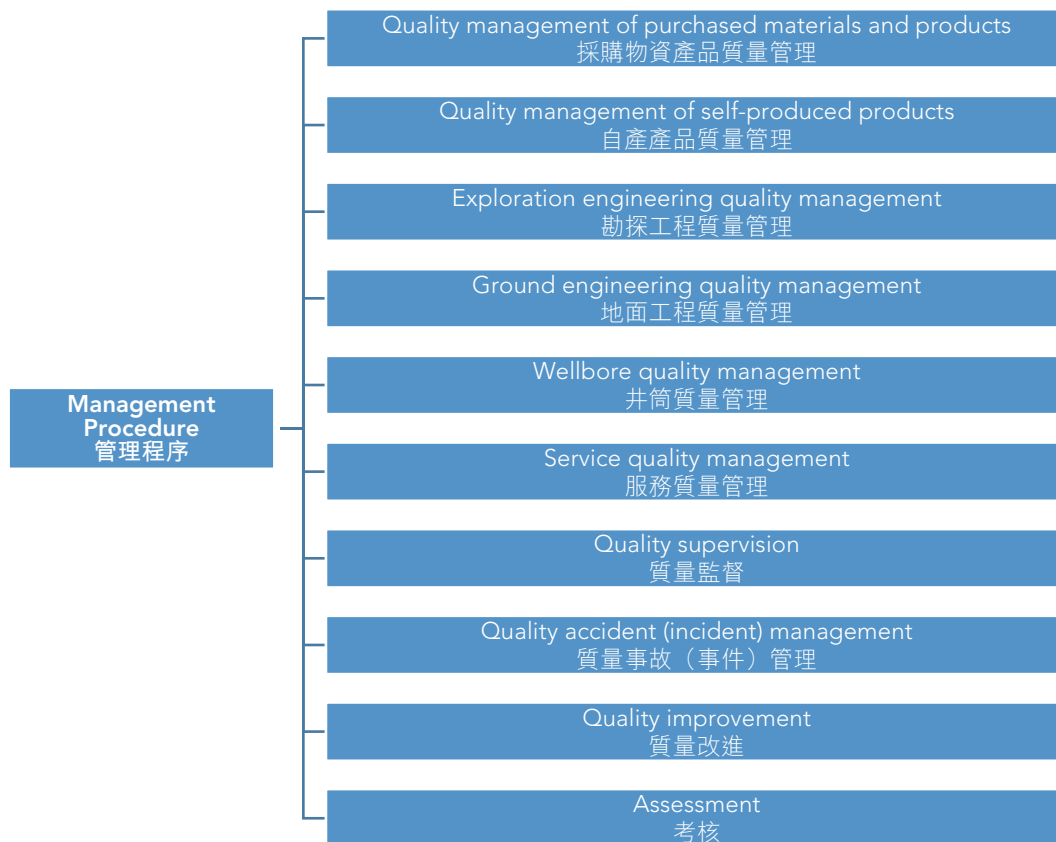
Management Procedure
管理程序

Quality management of purchased materials and products
採購物資產品質量管理

Quality management of self-produced products
自產產品質量管理

Exploration engineering quality management
勘探工程質量管理

Ground engineering quality management
地面工程質量管理

Wellbore quality management
井筒質量管理

Service quality management
服務質量管理

Quality supervision
質量監督

Quality accident (incident) management
質量事故（事件）管理

Quality improvement
質量改進

Assessment
考核